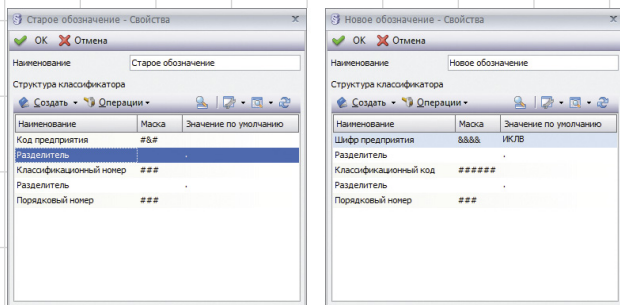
Старое обозначение - Свойства

OK Отмена

Наименование Старое обозначение

Структура классификатора

Создать Операции

| Наименование | Маска | Значение по умолчанию |
|---|---|---|
| Код предприятия | #&# | |
| Разделитель | | . |
| Классификационный номер | ### | |
| Разделитель | | . |
| Порядковый номер | ### | |

Новое обозначение - Свойства

OK Отмена

Наименование Новое обозначение

Структура классификатора

Создать Операции

| Наименование | Маска | Значение по умолчанию |
|---|---|---|
| Шифр предприятия | &&&& | ИКЛВ |
| Разделитель | | . |
| Классификационный код | ###### | |
| Разделитель | | . |
| Порядковый номер | ### | |